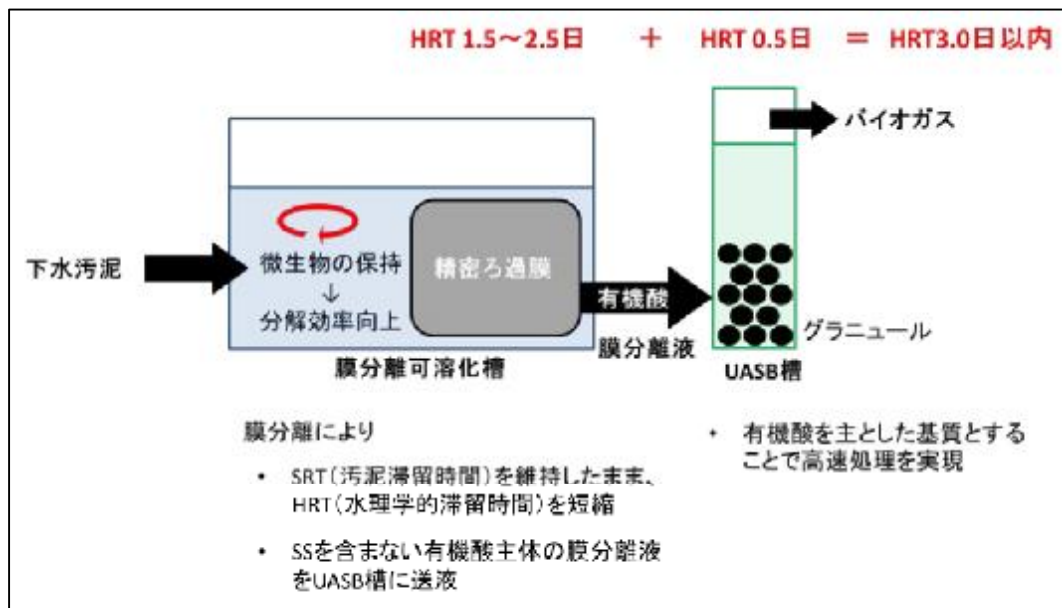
HRT 1.5～2.5日 ＋ HRT 0.5日 ＝ HRT3.0日以内

バイオガス

下水汚泥

微生物の保持
↓
分解効率向上

精密ろ過膜

有機酸

膜分離液

グラニュール

膜分離可溶化槽

UASB槽

膜分離により

• SRT（汚泥滞留時間）を維持したまま、HRT（水理学的滞留時間）を短縮

• SSを含まない有機酸主体の膜分離液をUASB槽に送液

• 有機酸を主とした基質とすることで高速処理を実現